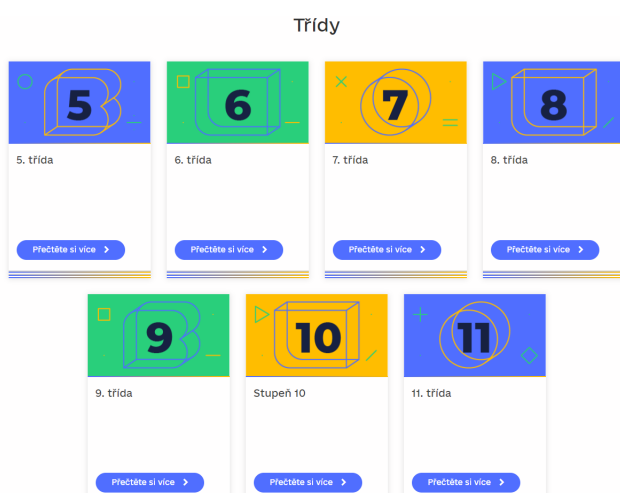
Třídy

5

5. třída

Přečtěte si více >

6

6. třída

Přečtěte si více >

7

7. třída

Přečtěte si více >

8

8. třída

Přečtěte si více >

9

9. třída

Přečtěte si více >

10

Stupeň 10

Přečtěte si více >

11

11. třída

Přečtěte si více >